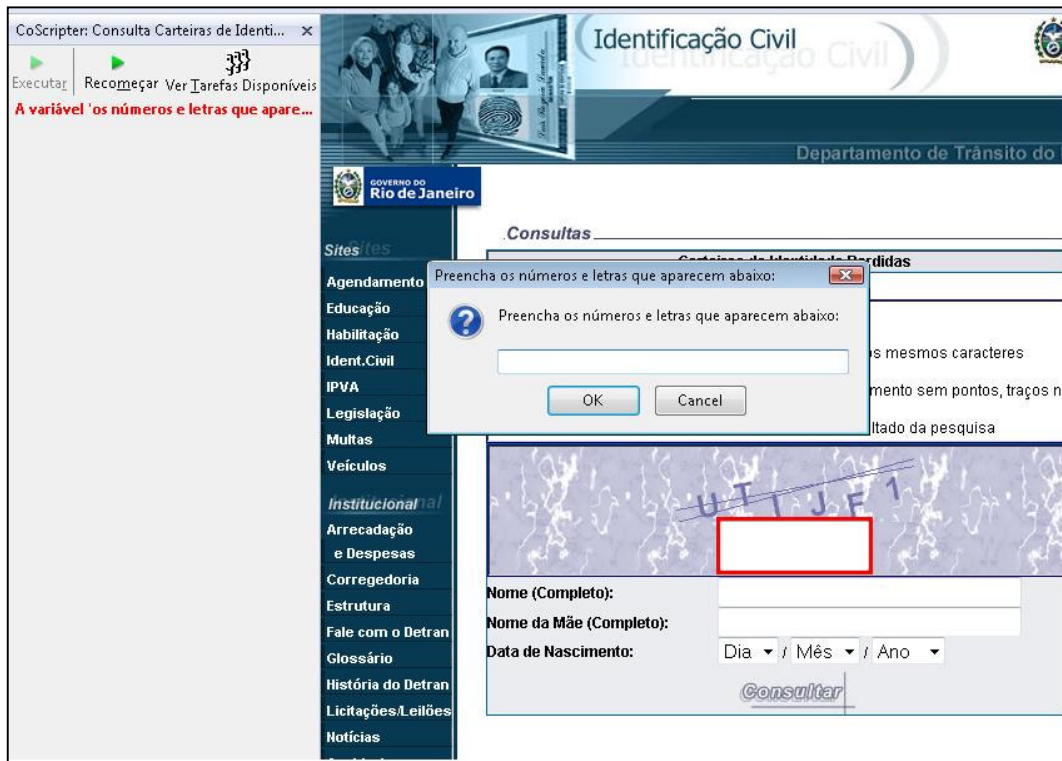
CoScripter: Consulta Carteiras de Identi... ×

Executar | Recomeçar Ver Tarefas Disponíveis

A variável 'os números e letras que apare...

Identificação Civil

Departamento de Trânsito do

GOVERNO DO Rio de Janeiro

Consultas

Sites

Agendamento
Educação
Habilitação
Ident.Civil
IPVA
Legislação
Multas
Veículos

Institucional

Arrecadação e Despesas
Corregedoria
Estrutura
Fale com o Detran
Glossário
História do Detran
Licitações/Leilões
Notícias

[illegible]rdidas

Preencha os números e letras que aparecem abaixo:

Preencha os números e letras que aparecem abaixo:

OK Cancel

s mesmos caracteres

mento sem pontos, traços n

ltado da pesquisa

U T I J F 1

Nome (Completo):

Nome da Mãe (Completo):

Data de Nascimento: Dia / Mês / Ano

Consultar